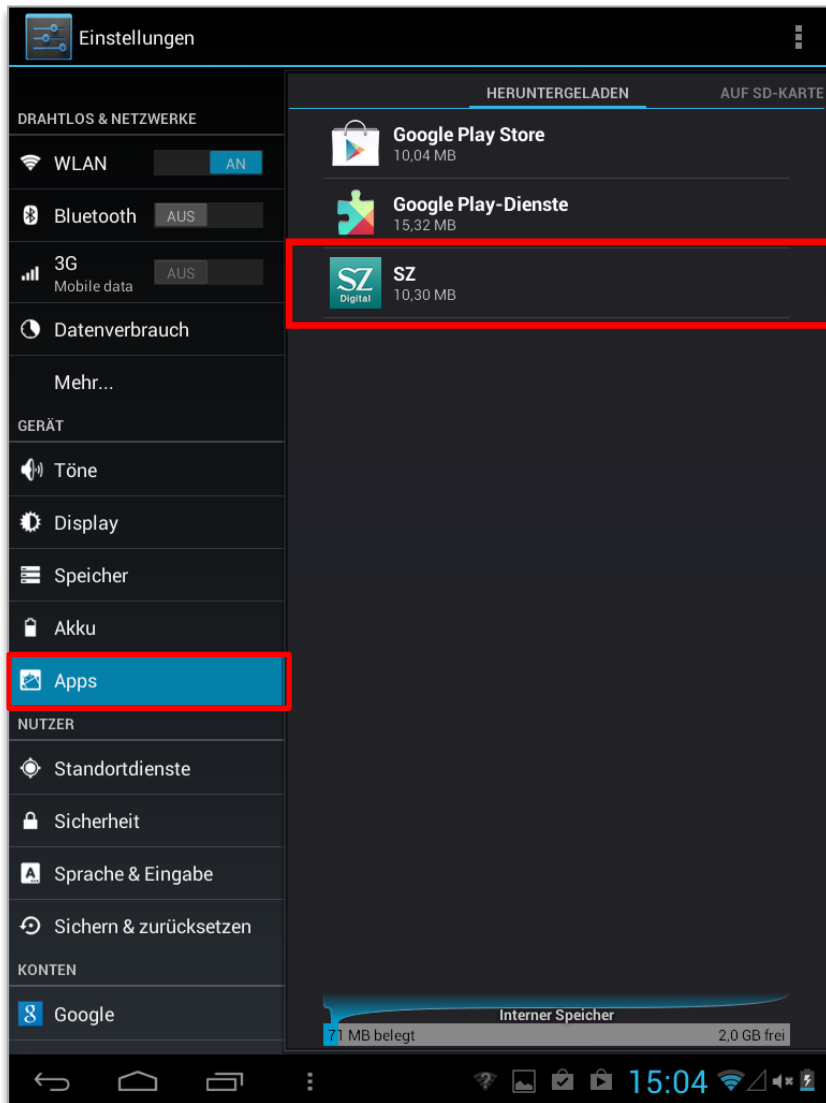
Einstellungen

DRAHTLOS & NETZWERKE

WLAN AN

Bluetooth AUS

3G
Mobile data AUS

Datenverbrauch

Mehr...

GERÄT

Töne

Display

Speicher

Akku

Apps

NUTZER

Standortdienste

Sicherheit

Sprache & Eingabe

Sichern & zurücksetzen

KONTEN

Google

HERUNTERGELADEN AUF SD-KARTE

Google Play Store
10,04 MB

Google Play-Dienste
15,32 MB

SZ Digital

SZ
10,30 MB

Interner Speicher
71 MB belegt 2,0 GB frei

15:04